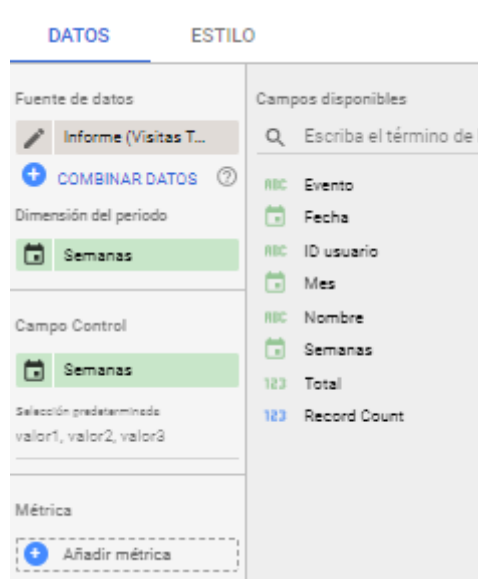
DATOS ESTILO

Fuente de datos

Informe (Visitas T...

COMBINAR DATOS ?

Dimensión del periodo

Semanas

Campo Control

Semanas

Selección predeterminada
valor1, valor2, valor3

Métrica

Añadir métrica

Campos disponibles

Escriba el término de

ABC Evento
Fecha
ABC ID usuario
Mes
ABC Nombre
Semanas
123 Total
123 Record Count